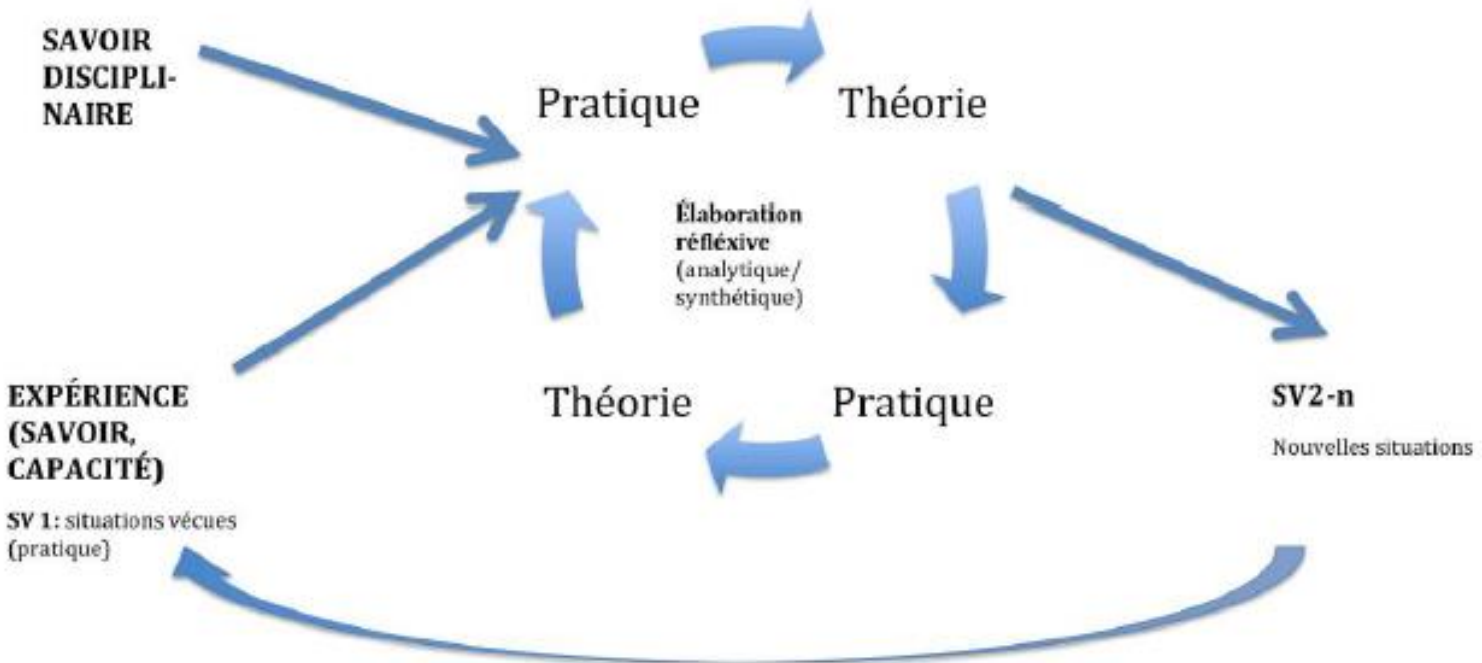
SAVOIR DISCIPLINAIRE

Pratique

Théorie

Élaboration réfléxive (analytique/ synthétique)

EXPÉRIENCE (SAVOIR, CAPACITÉ)

SV 1: situations vécues (pratique)

Théorie

Pratique

SV2-n

Nouvelles situations